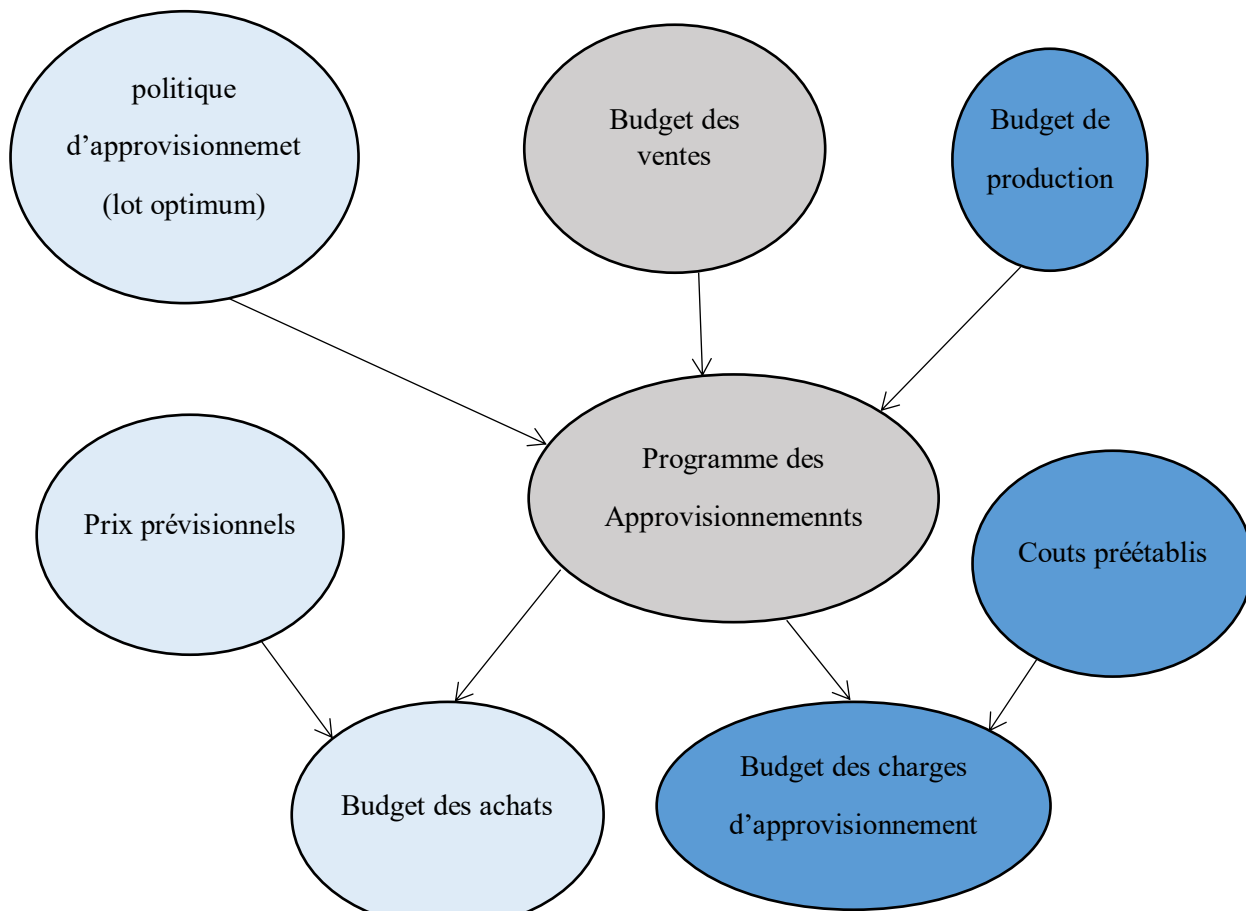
politique d’approvisionnemet (lot optimum)

Budget des ventes

Budget de production

Programme des Approvisionnemennts

Prix prévisionnels

Couts préétablis

Budget des achats

Budget des charges d’approvisionnement